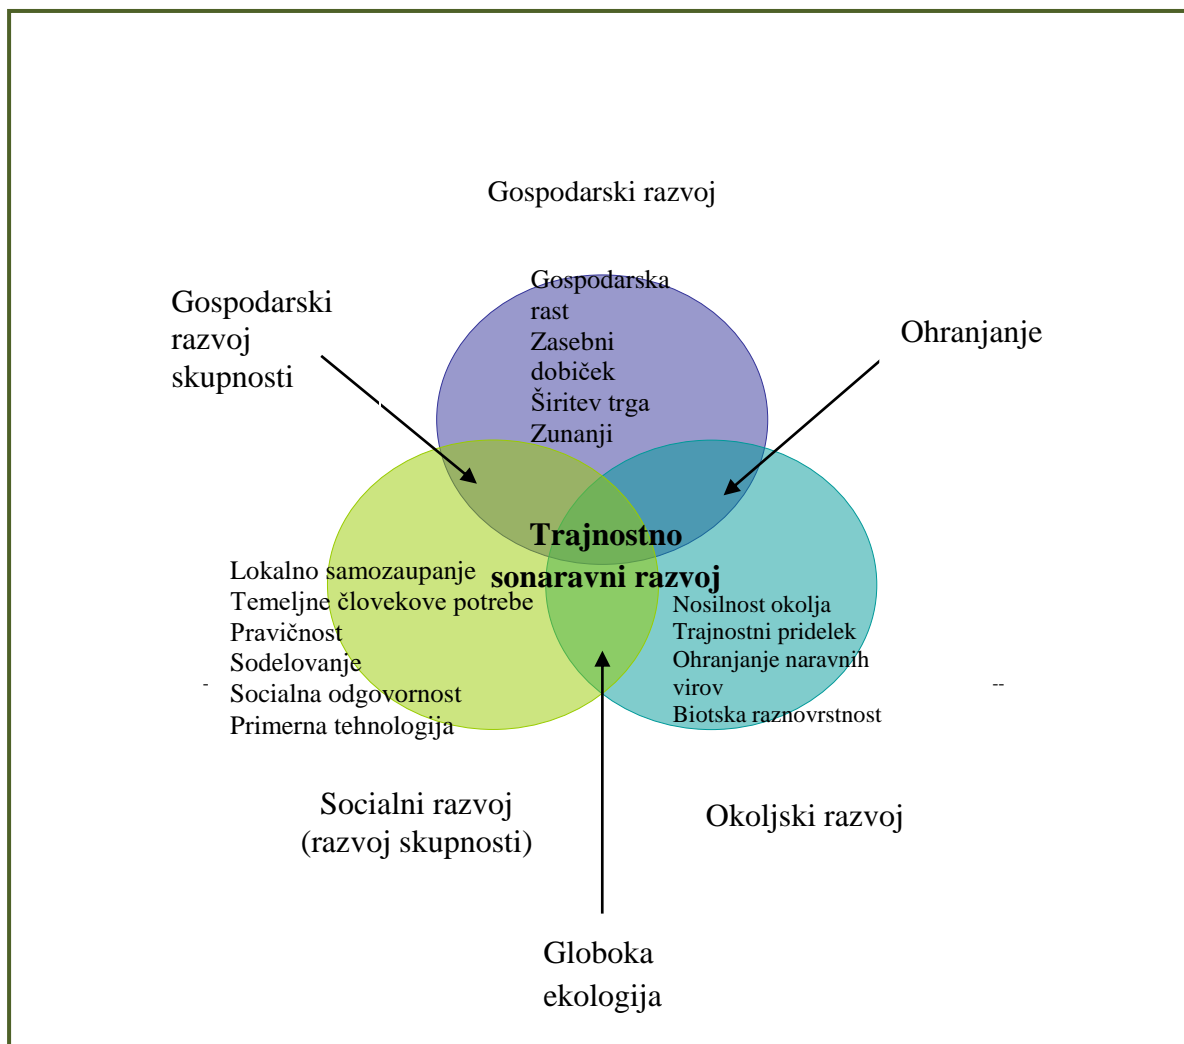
Gospodarski razvoj

Gospodarski razvoj skupnosti

Gospodarska rast
Zasebni dobiček
Širitev trga
Zunanji

Ohranjanje

Trajnostno sonaravni razvoj

Lokalno samozaupanje
Temeljne človekove potrebe
Pravičnost
Sodelovanje
Socialna odgovornost
Primerna tehnologija

Nosilnost okolja
Trajnostni pridelek
Ohranjanje naravnih virov
Biotska raznovrstnost

Socialni razvoj (razvoj skupnosti)

Okoljski razvoj

Globoka ekologija